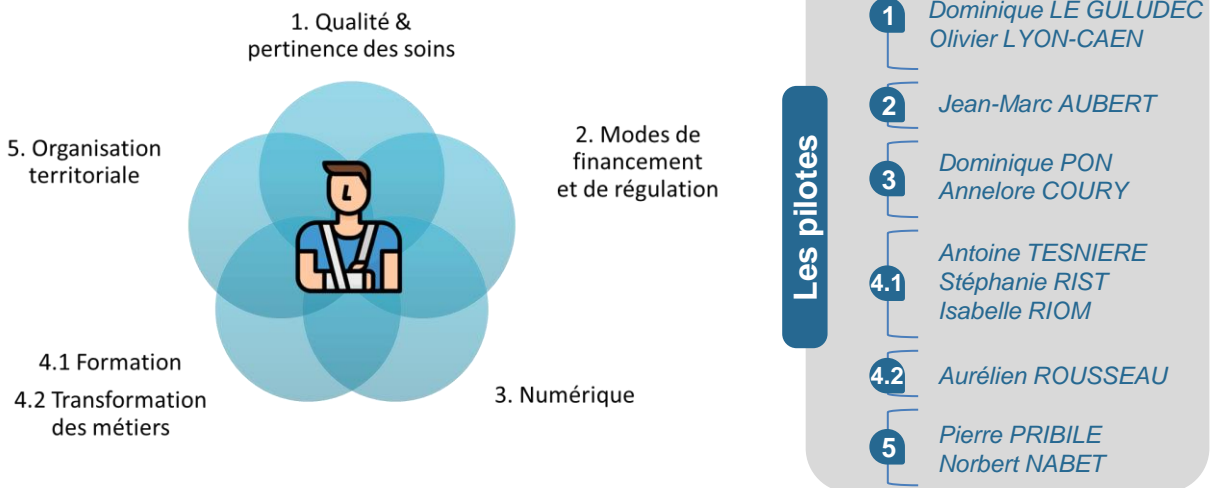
1. Qualité & pertinence des soins

2. Modes de financement et de régulation

3. Numérique

4.1 Formation

4.2 Transformation des métiers

5. Organisation territoriale

Les pilotes

1 Dominique LE GULUDEC
Olivier LYON-CAEN

2 Jean-Marc AUBERT

3 Dominique PON
Annelore COURY

4.1 Antoine TESNIERE
Stéphanie RIST
Isabelle RIOM

4.2 Aurélien ROUSSEAU

5 Pierre PRIBILE
Norbert NABET